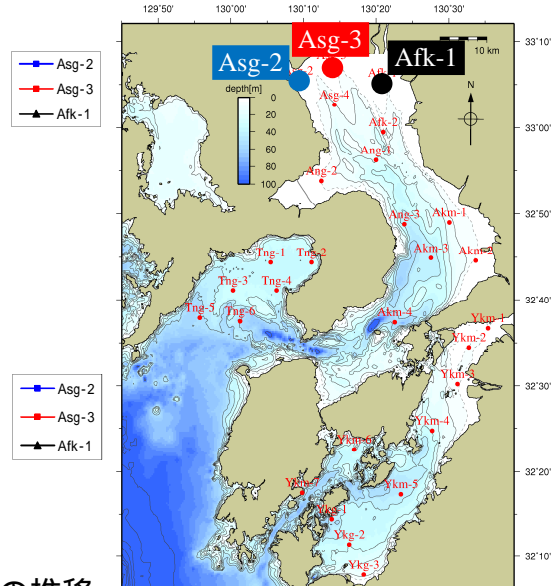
129°50'
130°00'
130°10'
130°20'
130°30'

Asg-2
Asg-3
Afk-1

Asg-2
Asg-3
Afk-1

33°10'
10 km
depth[m]
0
20
40
60
80
100
N
33°00'
Asg-4
Afk-2
Ang-1
Ang-2
32°50'
Ang-3
Akm-1
Akm-3
Akm-2
32°40'
Tng-1
Tng-2
Tng-3
Tng-4
Tng-5
Tng-6
Akm-4
Ykm-1
Ykm-2
Ykm-3
32°30'
Ykm-4
Ykm-6
32°20'
Ykm-7
Ykm-5
Ykg-1
Ykg-2
Ykg-3
32°10'

Asg-2
Asg-3
Afk-1

の推移